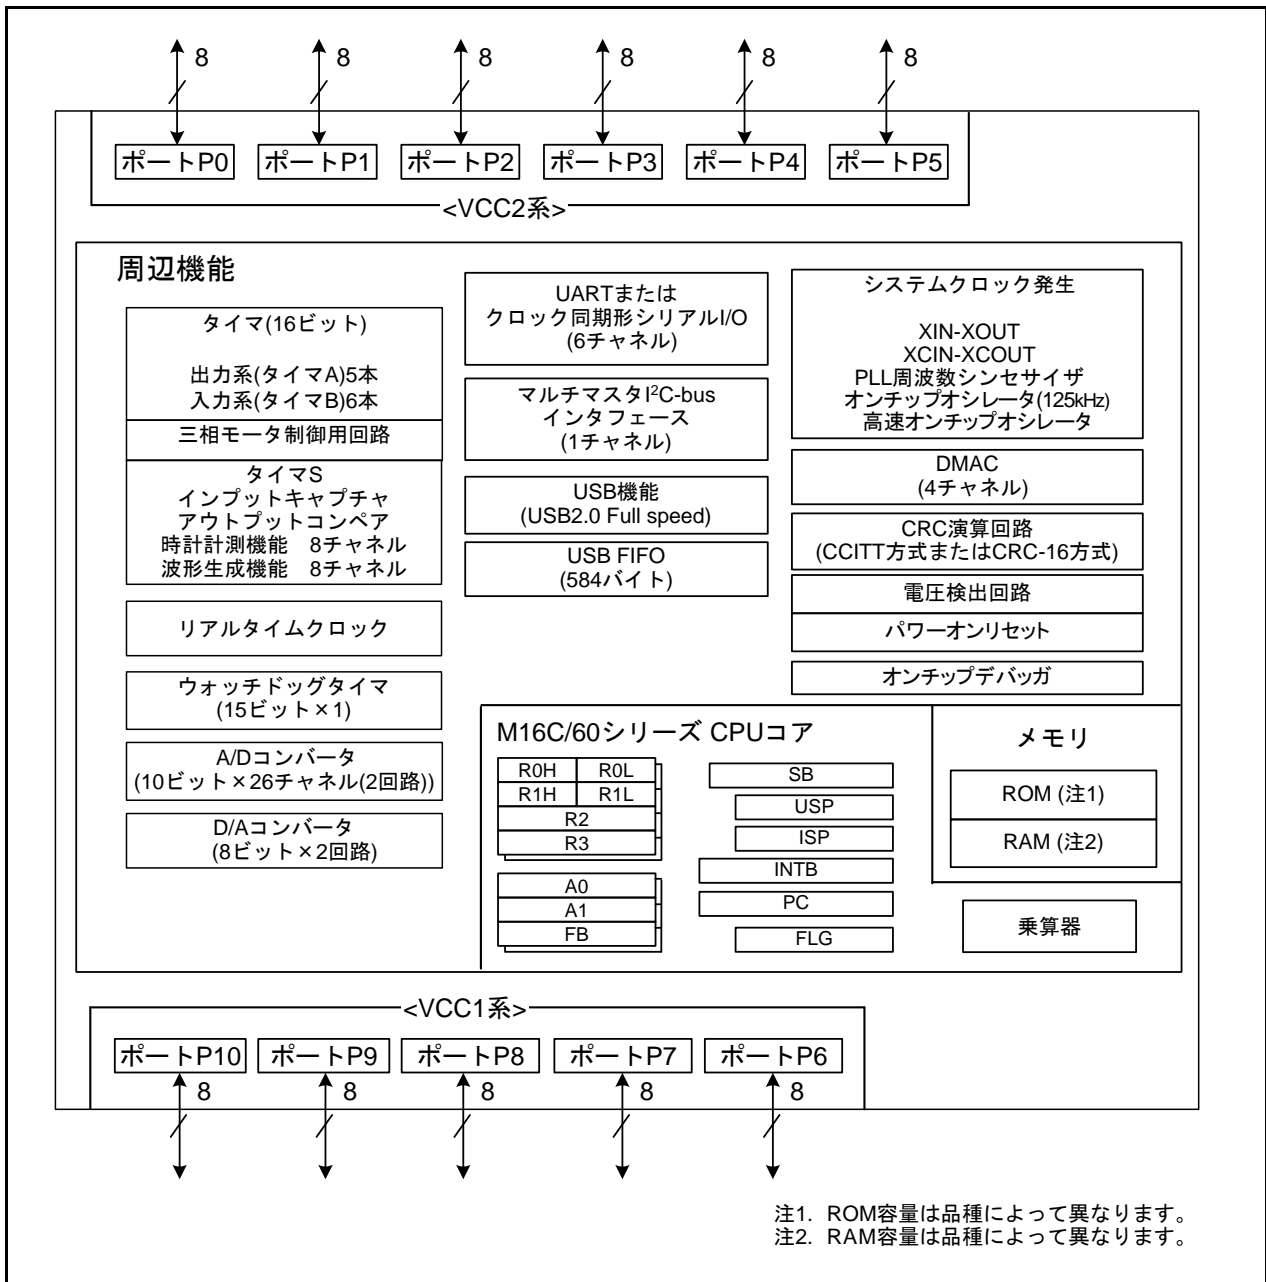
8 8 8 8 8 8

ポートP0 ポートP1 ポートP2 ポートP3 ポートP4 ポートP5

<VCC2系>

周辺機能

タイマ(16ビット)

出力系(タイマA)5本
入力系(タイマB)6本

三相モータ制御用回路

タイマS
インプットキャプチャ
アウトプットコンペア
時計計測機能 8チャネル
波形生成機能 8チャネル

リアルタイムクロック

ウォッチドッグタイマ
(15ビット×1)

A/Dコンバータ
(10ビット×26チャネル(2回路))

D/Aコンバータ
(8ビット×2回路)

UARTまたは
クロック同期形シリアルI/O
(6チャネル)

マルチマスタI$^2$C-bus
インタフェース
(1チャネル)

USB機能
(USB2.0 Full speed)

USB FIFO
(584バイト)

システムクロック発生

XIN-XOUT
XCIN-XCOUT
PLL周波数シンセサイザ
オンチップオシレータ(125kHz)
高速オンチップオシレータ

DMAC
(4チャネル)

CRC演算回路
(CCITT方式またはCRC-16方式)

電圧検出回路

パワーオンリセット

オンチップデバッガ

M16C/60シリーズ CPUコア

R0H R0L
R1H R1L
R2
R3

A0
A1
FB

SB
USP
ISP
INTB
PC
FLG

メモリ

ROM (注1)

RAM (注2)

乗算器

<VCC1系>

ポートP10 ポートP9 ポートP8 ポートP7 ポートP6

8 8 8 8 8

注1. ROM容量は品種によって異なります。
注2. RAM容量は品種によって異なります。